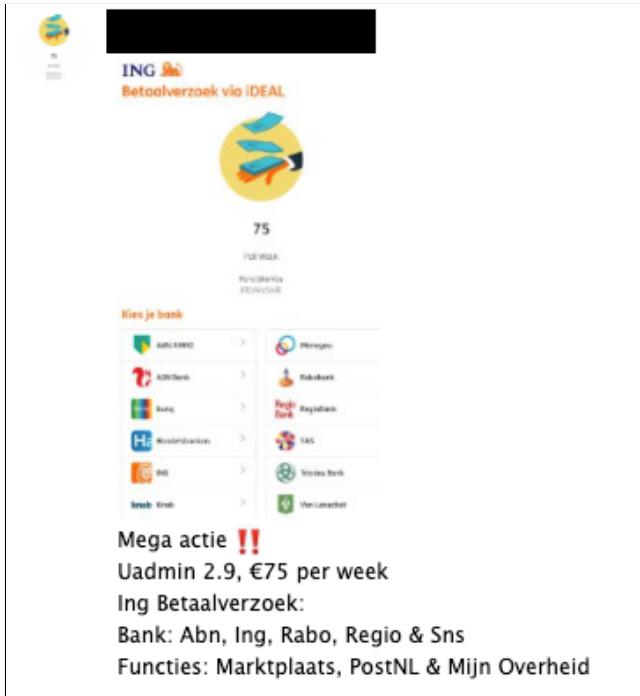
ING
Betaalverzoek via iDEAL

75

PER WEEK

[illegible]

Kies je bank

| | |
|---|---|
| ABN AMRO | Moneyou |
| ASN Bank | Rabobank |
| bunq | RegioBank |
| Handelsbanken | SNS |
| ING | Triodos Bank |
| Knab | Van Lanschot |

Mega actie ‼️
Uadmin 2.9, €75 per week
Ing Betaalverzoek:
Bank: Abn, Ing, Rabo, Regio & Sns
Functies: Marktplaats, PostNL & Mijn Overheid